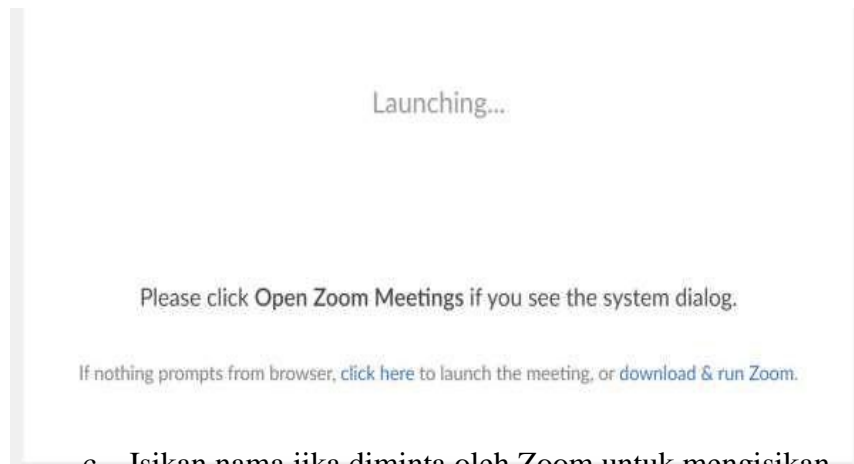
Launching...

Please click Open Zoom Meetings if you see the system dialog.

If nothing prompts from browser, click here to launch the meeting, or download & run Zoom.

c. Isikan nama jika diminta oleh Zoom untuk mengisikan